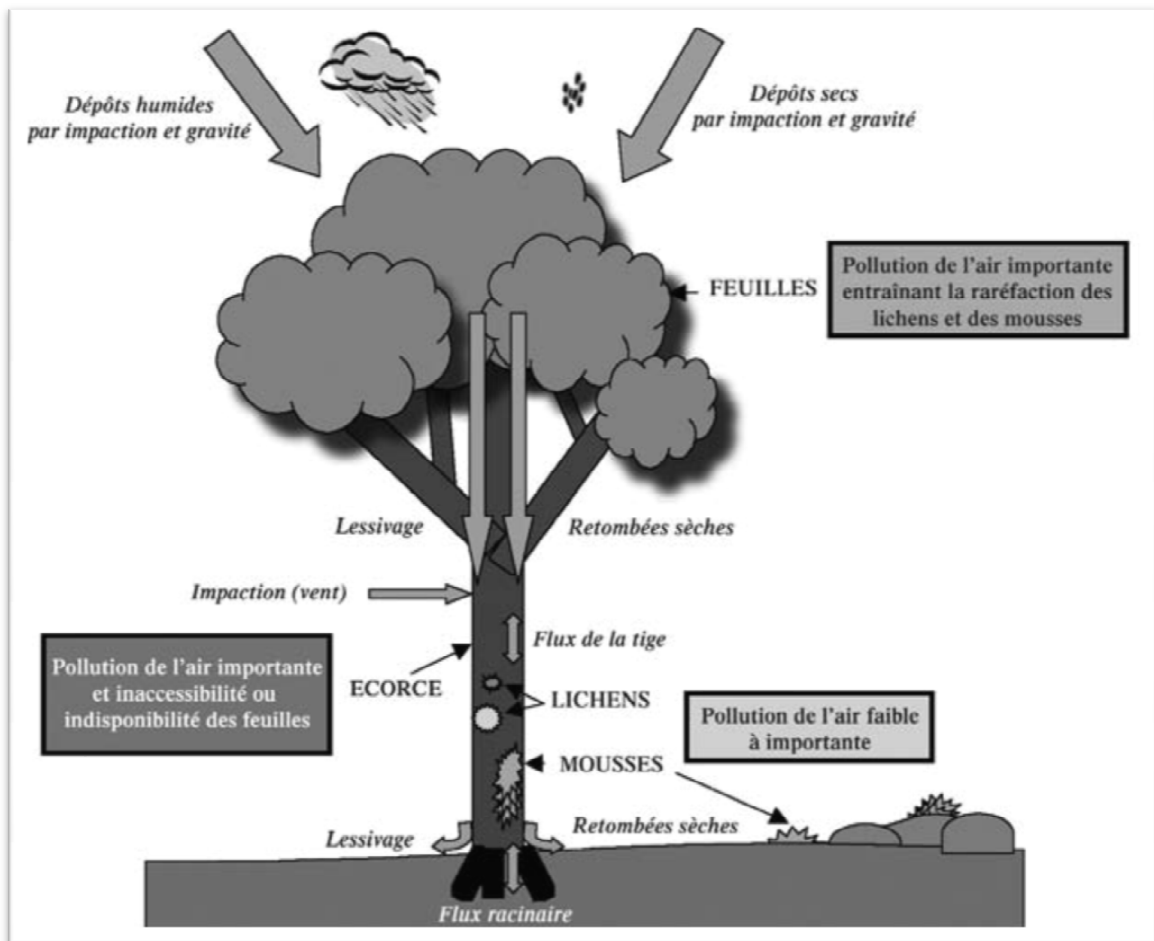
Dépôts humides par impaction et gravité

Dépôts secs par impaction et gravité

FEUILLES

Pollution de l'air importante entraînant la raréfaction des lichens et des mousses

Lessivage

Retombées sèches

Impaction (vent)

Flux de la tige

Pollution de l'air importante et inaccessibilité ou indisponibilité des feuilles

ECORCE

LICHENS

Pollution de l'air faible à importante

MOUSSES

Lessivage

Retombées sèches

Flux racinaire